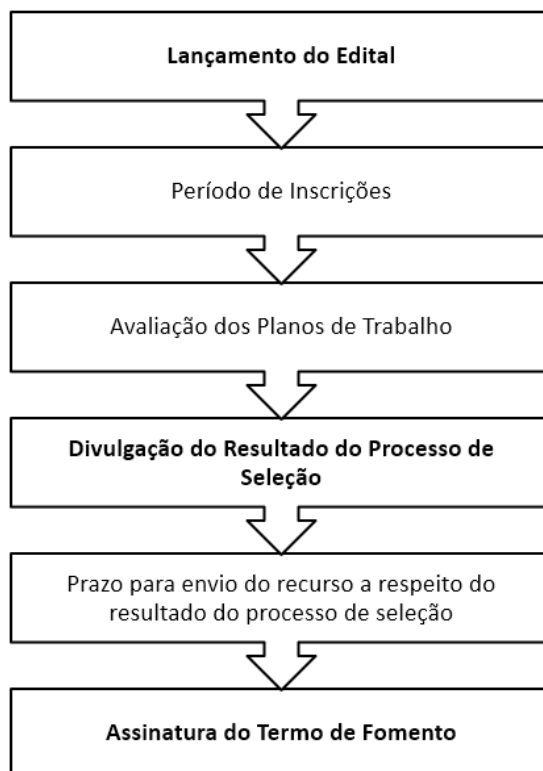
Lançamento do Edital

Período de Inscrições

Avaliação dos Planos de Trabalho

Divulgação do Resultado do Processo de Seleção

Prazo para envio do recurso a respeito do resultado do processo de seleção

Assinatura do Termo de Fomento